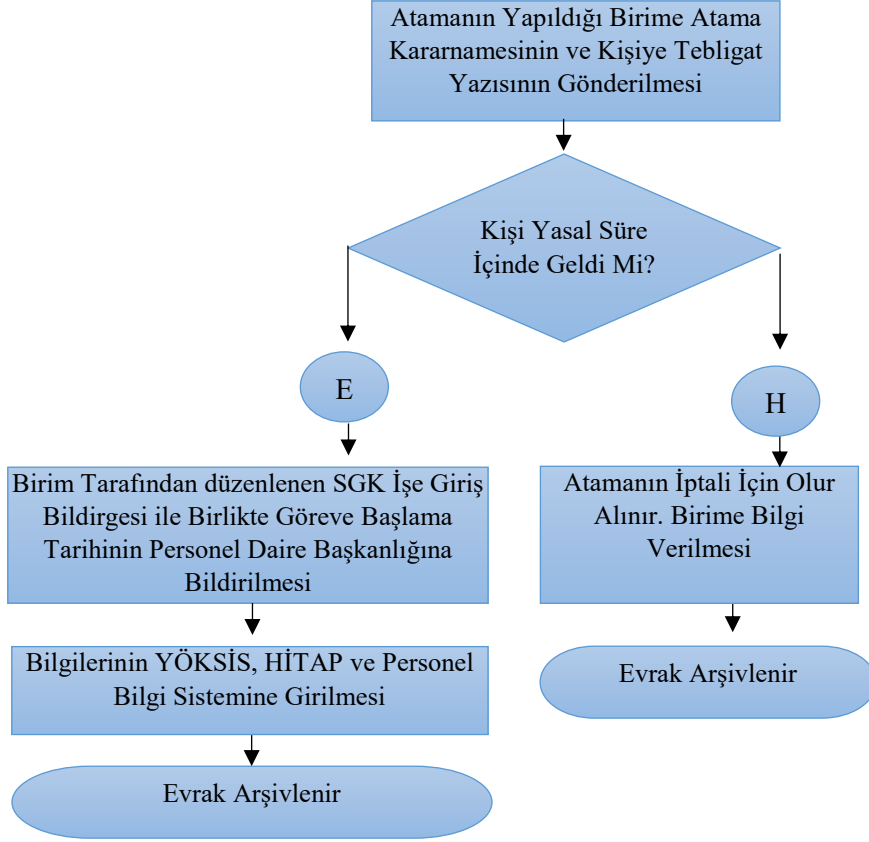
Atamanın Yapıldığı Birime Atama Kararnamesinin ve Kişiye Tebligat Yazısının Gönderilmesi

Kişi Yasal Süre İçinde Geldi Mi?

E

H

Birim Tarafından düzenlenen SGK İşe Giriş Bildirgesi ile Birlikte Göreve Başlama Tarihinin Personel Daire Başkanlığına Bildirilmesi

Atamanın İptali İçin Olur Alınır. Birime Bilgi Verilmesi

Bilgilerinin YÖKSİS, HİTAP ve Personel Bilgi Sistemine Girilmesi

Evrak Arşivlenir

Evrak Arşivlenir